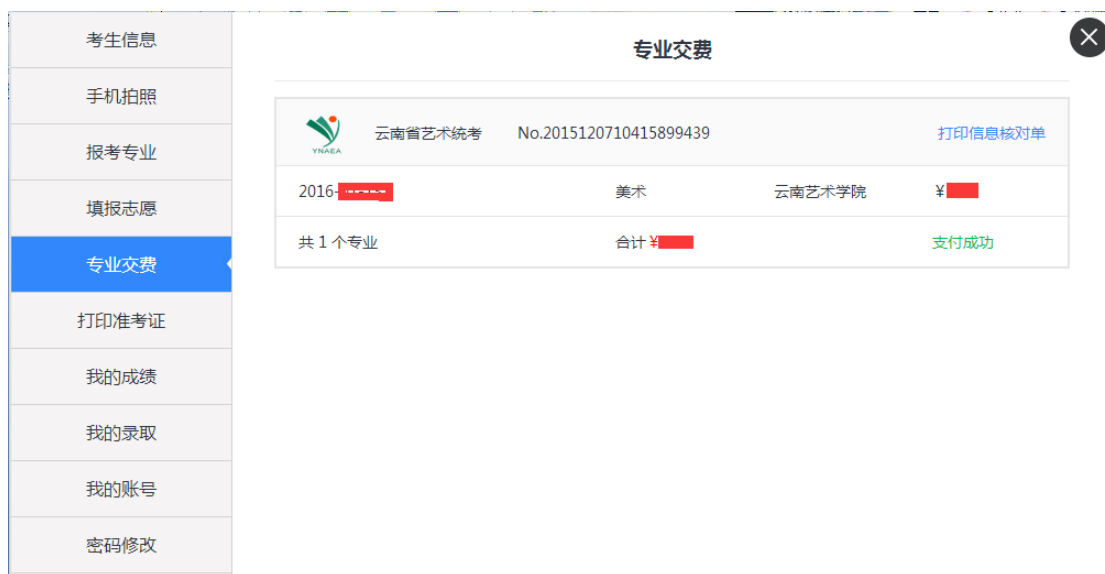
考生信息
手机拍照
报考专业
填报志愿
专业交费
打印准考证
我的成绩
我的录取
我的账号
密码修改

专业交费

YNAEA 云南省艺术统考 No.2015120710415899439 打印信息核对单

| 2016-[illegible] | 美术 | 云南艺术学院 | ¥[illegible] |
|---|---|---|---|
| 共 1 个专业 | 合计 ¥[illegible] | | 支付成功 |